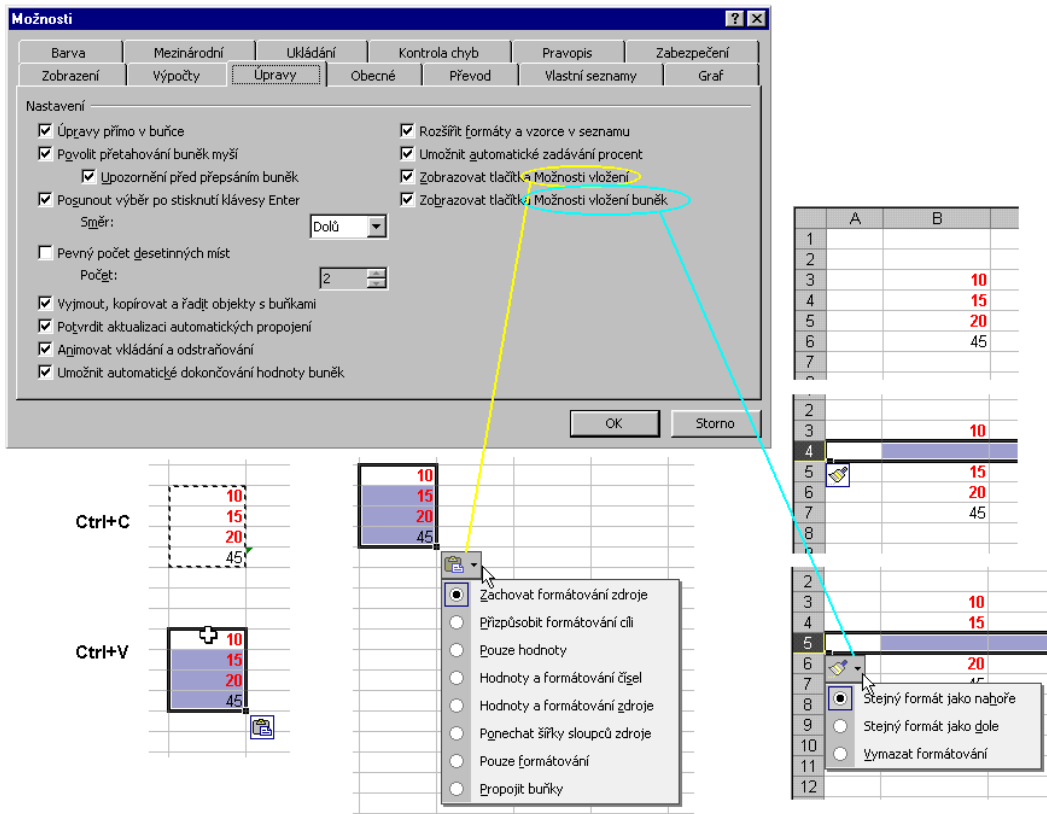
Možnosti

Barva | Mezinárodní | Ukládání | Kontrola chyb | Pravopis | Zabezpečení
Zobrazení | Výpočty | Úpravy | Obecné | Převod | Vlastní seznamy | Graf

Nastavení

Úpravy přímo v buňce
Povolit přetahování buněk myší
Upozornění před přepsáním buněk
Posunout výběr po stisknutí klávesy Enter
Směr: Dolů
Pevný počet desetinných míst
Počet: 2
Vyjmout, kopírovat a řadit objekty s buňkami
Potvrdit aktualizaci automatických propojení
Animovat vkládání a odstraňování
Umožnit automatické dokončování hodnoty buněk

Rozšířit formáty a vzorce v seznamu
Umožnit automatické zadávání procent
Zobrazovat tlačítka Možnosti vložení
Zobrazovat tlačítka Možnosti vložení buněk

OK
Storno

| | A | B |
|---|---|---|
| 1 | | |
| 2 | | |
| 3 | | 10 |
| 4 | | 15 |
| 5 | | 20 |
| 6 | | 45 |
| 7 | | |

2
3 10
4
5 15
6 20
7 45
8

Ctrl+C
10
15
20
45

Ctrl+V
10
15
20
45

10
15
20
45

Zachovat formátování zdroje
Přizpůsobit formátování cíli
Pouze hodnoty
Hodnoty a formátování čísel
Hodnoty a formátování zdroje
Ponechat šířky sloupců zdroje
Pouze formátování
Propojit buňky

2
3 10
4 15
5
6 20
7 45
8
9
10
11
12

Stejný formát jako nahoře
Stejný formát jako dole
Vymazat formátování